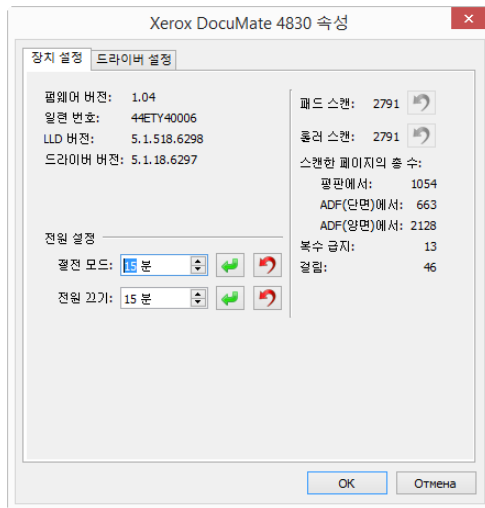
Xerox DocuMate 4830 속성

장치 설정 | 드라이버 설정

펌웨어 버전: 1.04
일련 번호: 44ETY40006
LLD 버전: 5.1.518.6298
드라이버 버전: 5.1.18.6297

전원 설정
절전 모드: 15 분
전원 끄기: 15 분

패드 스캔: 2791
롤러 스캔: 2791
스캔한 페이지의 총 수:
평판에서: 1054
ADF(단면)에서: 663
ADF(양면)에서: 2128
복수 급지: 13
걸림: 46

OK
Отмена